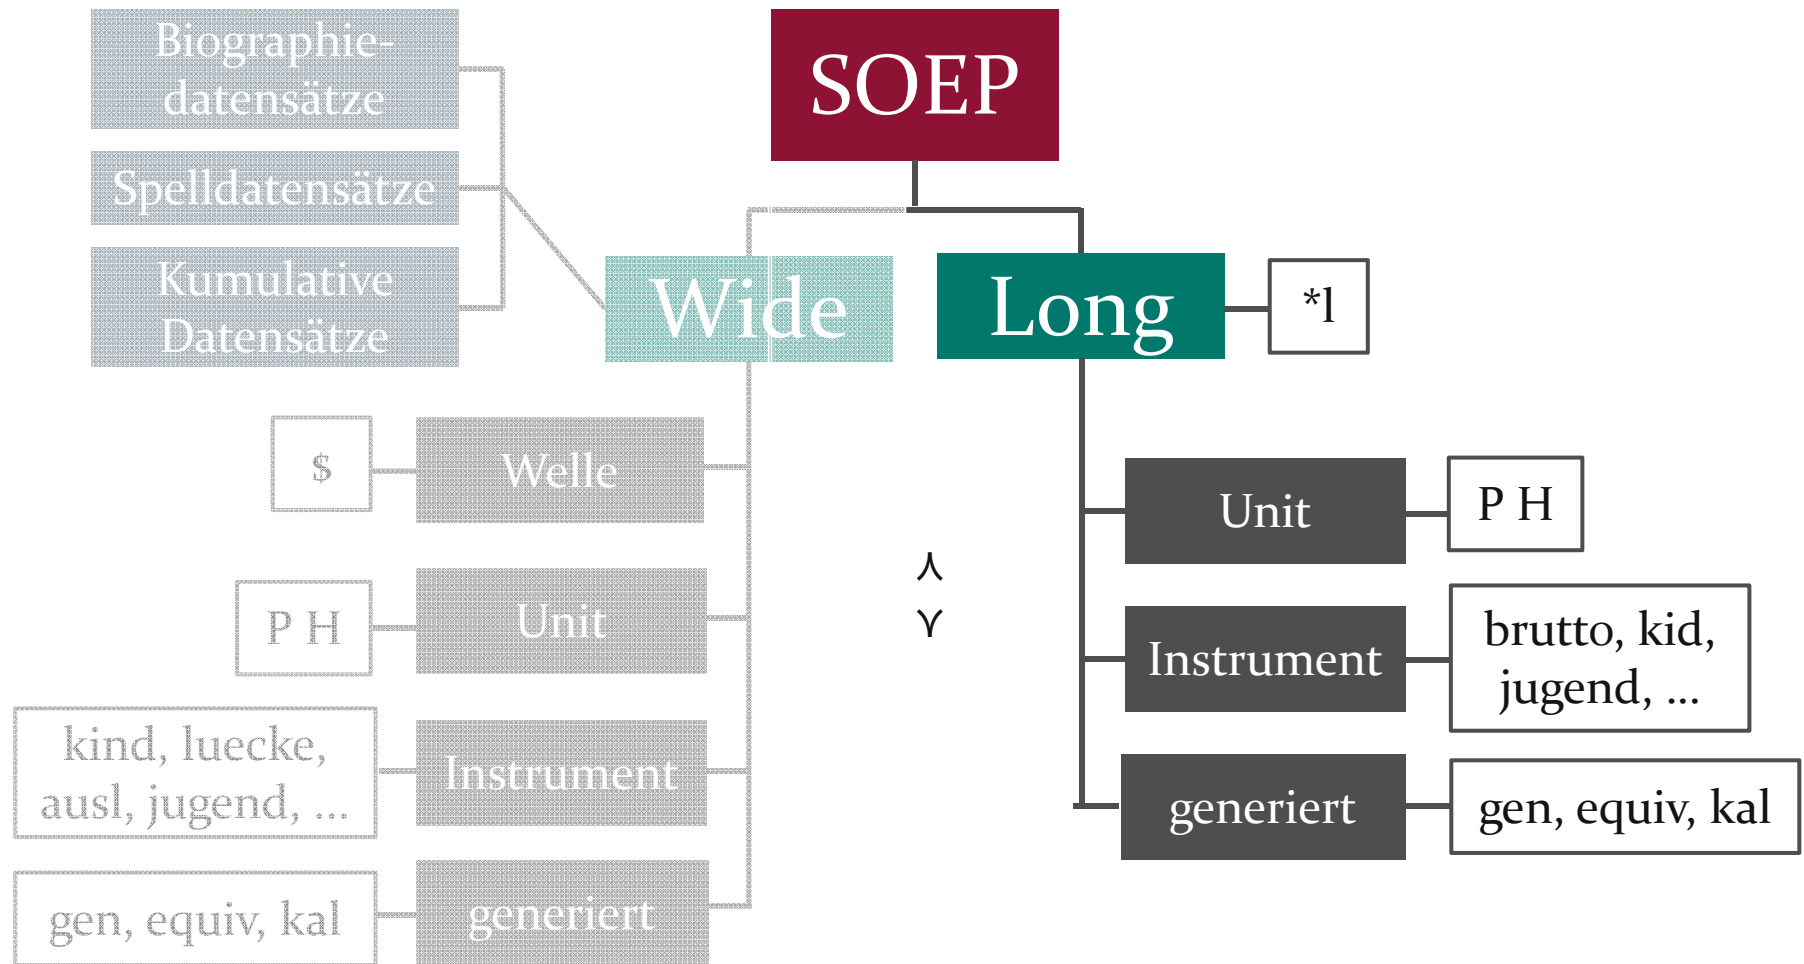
Biographiedatensätze

Spelldatensätze

Kumulative Datensätze

SOEP

Wide

Long

*l

$

Welle

P H

Unit

kind, luecke, ausl, jugend, ...

Instrument

gen, equiv, kal

generiert

⅄

Y

Unit

P H

Instrument

brutto, kid, jugend, ...

generiert

gen, equiv, kal